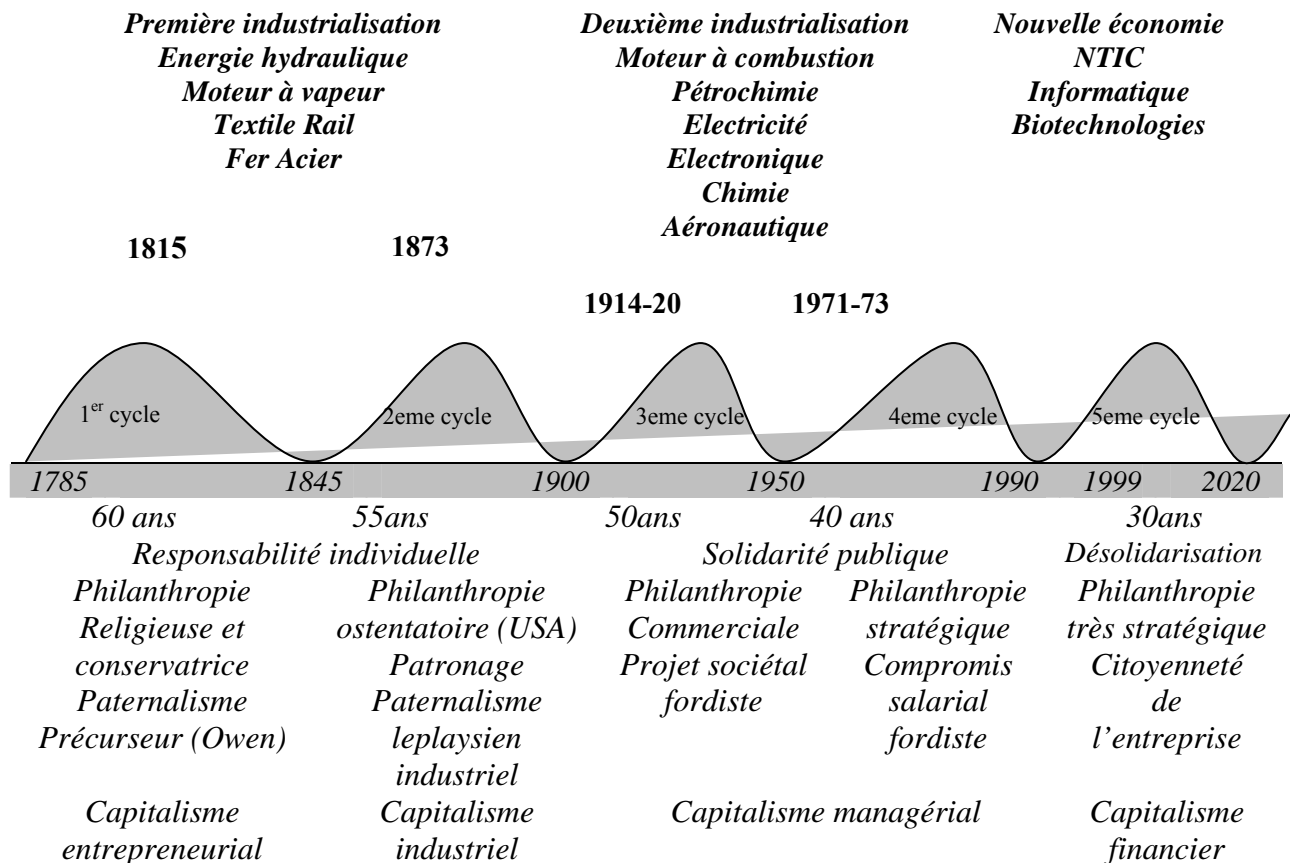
Première industrialisation
Energie hydraulique
Moteur à vapeur
Textile Rail
Fer Acier

Deuxième industrialisation
Moteur à combustion
Pétrochimie
Electricité
Electronique
Chimie
Aéronautique

Nouvelle économie
NTIC
Informatique
Biotechnologies

1815

1873

1914-20

1971-73

$1^{er}$ cycle

2eme cycle

3eme cycle

4eme cycle

5eme cycle

1785 1845 1900 1950 1990 1999 2020

60 ans 55ans 50ans 40 ans 30ans

Responsabilité individuelle

Solidarité publique

Désolidarisation

Philanthropie Religieuse et conservatrice Paternalisme Précurseur (Owen)

Philanthropie ostentatoire (USA) Patronage Paternalisme leplaysien industriel

Philanthropie Commerciale Projet sociétal fordiste

Philanthropie stratégique Compromis salarial fordiste

Philanthropie très stratégique Citoyenneté de l'entreprise

Capitalisme entrepreneurial

Capitalisme industriel

Capitalisme managérial

Capitalisme financier